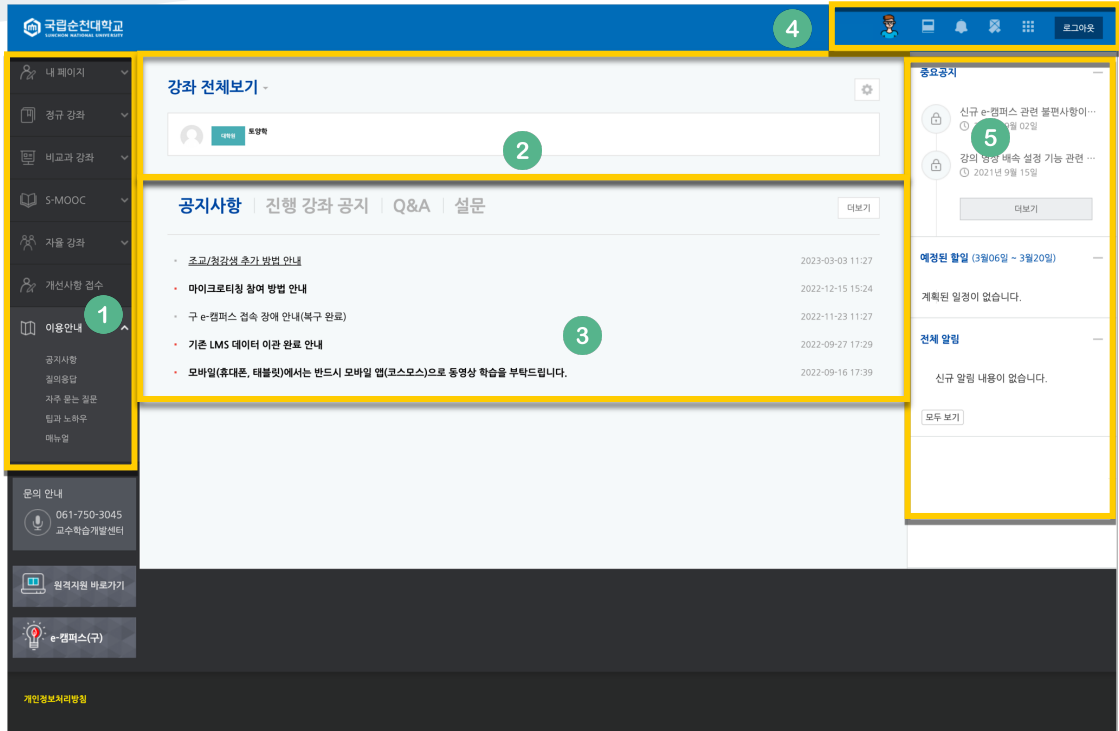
국립순천대학교
SUNCHON NATIONAL UNIVERSITY

4

로그아웃

내 페이지
정규 강좌
비교과 강좌
S-MOOC
자율 강좌
개선사항 접수
1
이용안내
공지사항
질의응답
자주 묻는 질문
팁과 노하우
매뉴얼

문의 안내
061-750-3045
교수학습개발센터

원격지원 바로가기

e-캠퍼스(구)

강좌 전체보기

대학원 토양학

2

공지사항 | 진행 강좌 공지 | Q&A | 설문

더보기

초교/청강생 추가 방법 안내 2023-03-03 11:27
마이크로티칭 참여 방법 안내 2022-12-15 15:24
구 e-캠퍼스 접속 장애 안내(복구 완료) 2022-11-23 11:27
기존 LMS 데이터 이관 완료 안내 2022-09-27 17:29
모바일(휴대폰, 태블릿)에서는 반드시 모바일 앱(코스모스)으로 동영상 학습을 부탁드립니다. 2022-09-16 17:39

3

중요공지

신규 e-캠퍼스 관련 불편사항이…
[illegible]9월 02일
5
강의 영상 배속 설정 기능 관련 …
2021년 9월 15일

더보기

예정된 할일 (3월06일 ~ 3월20일)

계획된 일정이 없습니다.

전체 알림

신규 알림 내용이 없습니다.

모두 보기

개인정보처리방침